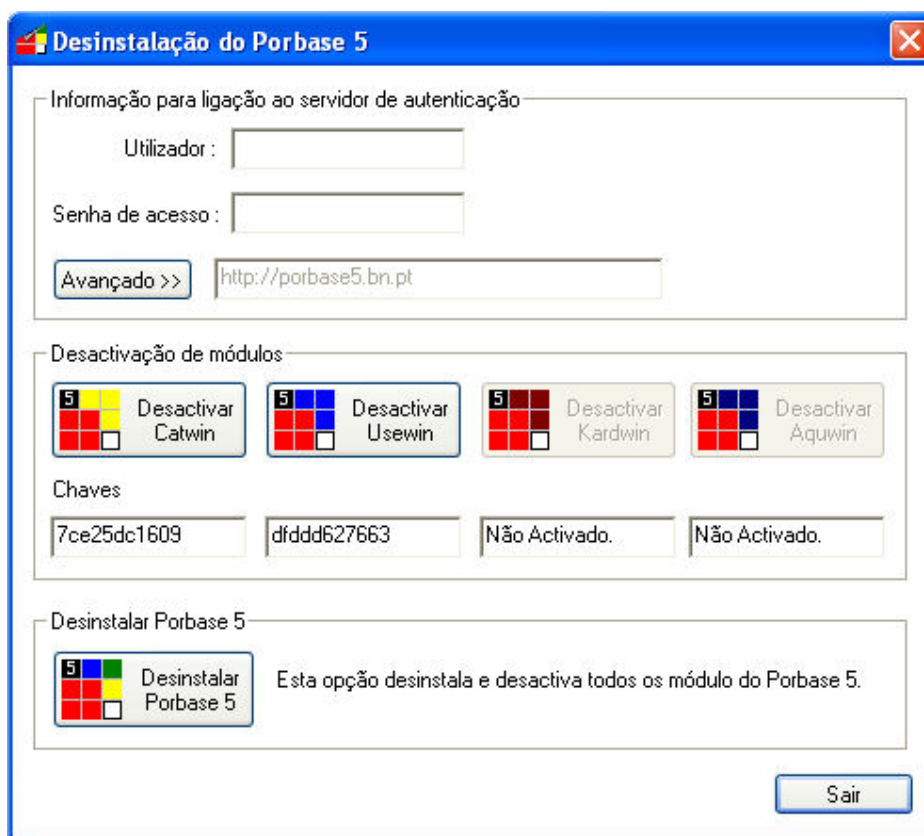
Desinstalação do Porbase 5

Informação para ligação ao servidor de autenticação

Utilizador :

Senha de acesso :

Avançado >>

http://porbase5.bn.pt

Desactivação de módulos

5 Desactivar Catwin

5 Desactivar Usewin

5 Desactivar Kardwin

5 Desactivar Aquwin

Chaves

7ce25dc1609

dfddd627663

Não Activado.

Não Activado.

Desinstalar Porbase 5

5 Desinstalar Porbase 5

Esta opção desinstala e desactiva todos os módulo do Porbase 5.

Sair